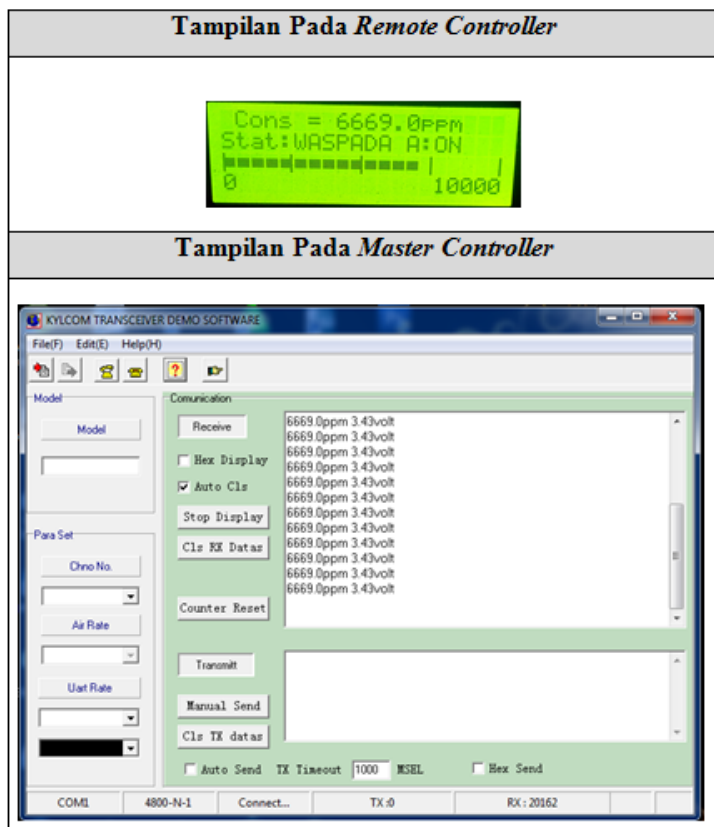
Tampilan Pada *Remote Controller*

Cons = 6669.0ppm
Stat:WASPADA A:ON
0 10000

Tampilan Pada *Master Controller*

KYLCOM TRANSCEIVER DEMO SOFTWARE

File(F) Edit(E) Help(H)

Model

Model

Para Set

Chno No.

Air Rate

Uart Rate

Comunication

Receive

Hex Display

Auto Cls

Stop Display

Cls RX Datas

Counter Reset

6669.0ppm 3.43volt
6669.0ppm 3.43volt
6669.0ppm 3.43volt
6669.0ppm 3.43volt
6669.0ppm 3.43volt
6669.0ppm 3.43volt
6669.0ppm 3.43volt
6669.0ppm 3.43volt
6669.0ppm 3.43volt
6669.0ppm 3.43volt
6669.0ppm 3.43volt
6669.0ppm 3.43volt

Transmitt

Manual Send

Cls TX datas

Auto Send TX Timeout 1000 MSEL Hex Send

COM1 | 4800-N-1 | Connect... | TX:0 | RX:20162